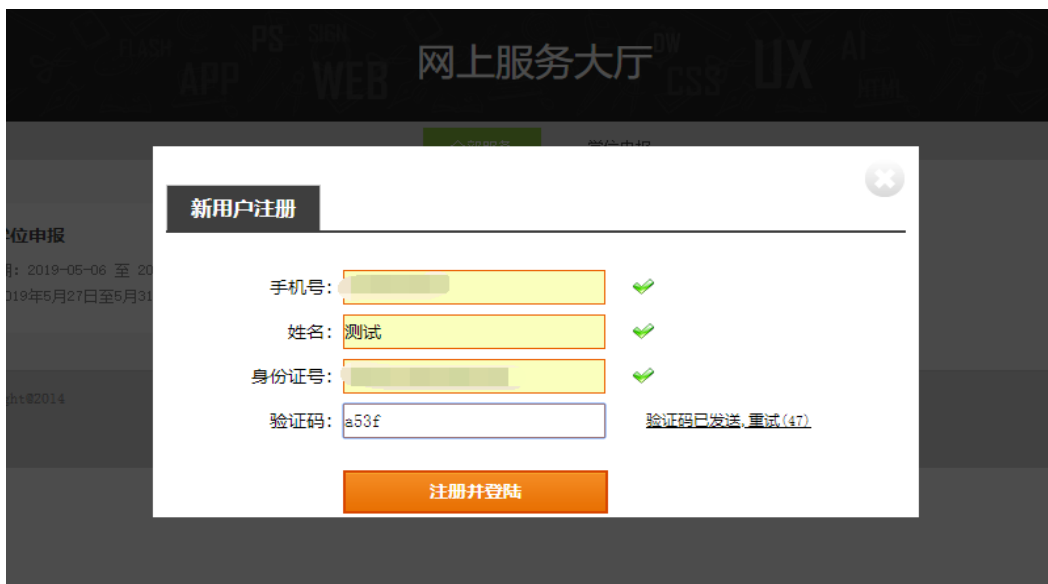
FLASH PS SIGN APP WEB 网上服务大厅 DW CSS UX AI HTML

全部服务 学位申报

学位申报
期：2019-05-06 至 20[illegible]
019年5月27日至5月31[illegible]

ght@2014

新用户注册

手机号：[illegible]
姓名：测试
身份证号：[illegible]
验证码：a53f
验证码已发送,重试(47)

注册并登陆